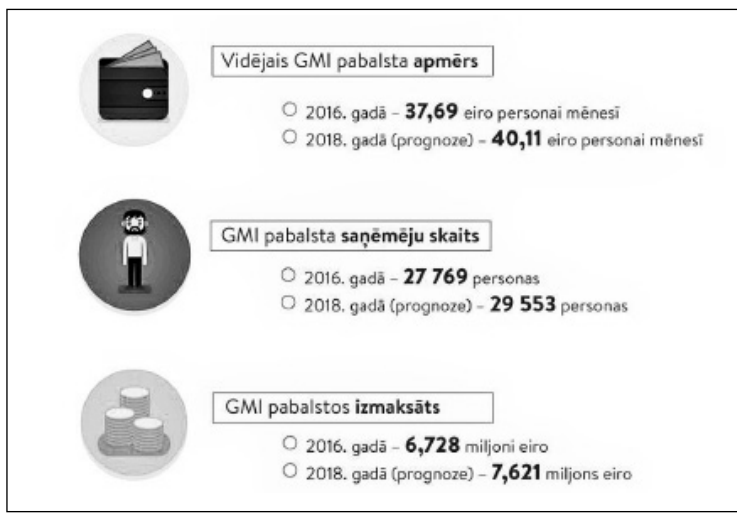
Vidējais GMI pabalsta apmērs

○ 2016. gadā – 37,69 eiro personai mēnesī
○ 2018. gadā (prognoze) – 40,11 eiro personai mēnesī

GMI pabalsta saņēmēju skaits

○ 2016. gadā – 27 769 personas
○ 2018. gadā (prognoze) – 29 553 personas

GMI pabalstos izmaksāts

○ 2016. gadā – 6,728 miljoni eiro
○ 2018. gadā (prognoze) – 7,621 miljons eiro